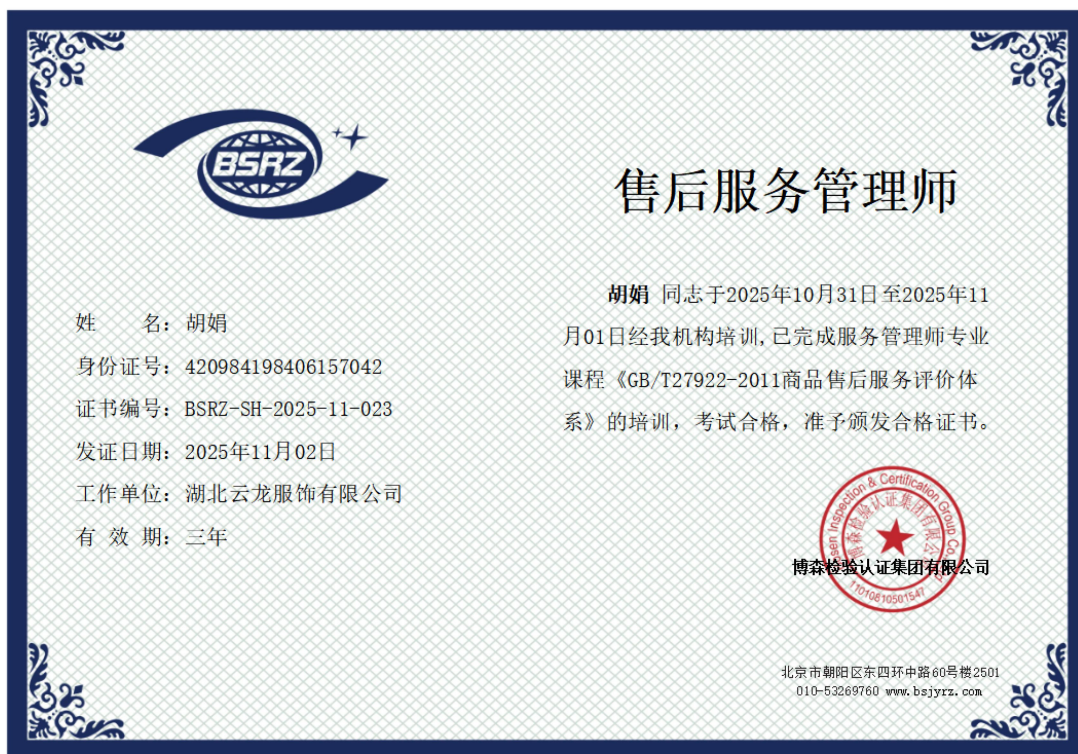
BSRZ

售后服务管理师

姓 名：胡娟
身份证号：420984198406157042
证书编号：BSRZ-SH-2025-11-023
发证日期：2025年11月02日
工作单位：湖北云龙服饰有限公司
有 效 期：三年

胡娟 同志于2025年10月31日至2025年11月01日经我机构培训，已完成服务管理师专业课程《GB/T27922-2011商品售后服务评价体系》的培训，考试合格，准予颁发合格证书。

Bosen Inspection & Certification Group Co.
博森检验认证集团有限公司
1101081050154

博森检验认证集团有限公司

北京市朝阳区东四环中路60号楼2501
010-53269760 www.bsjyrz.com